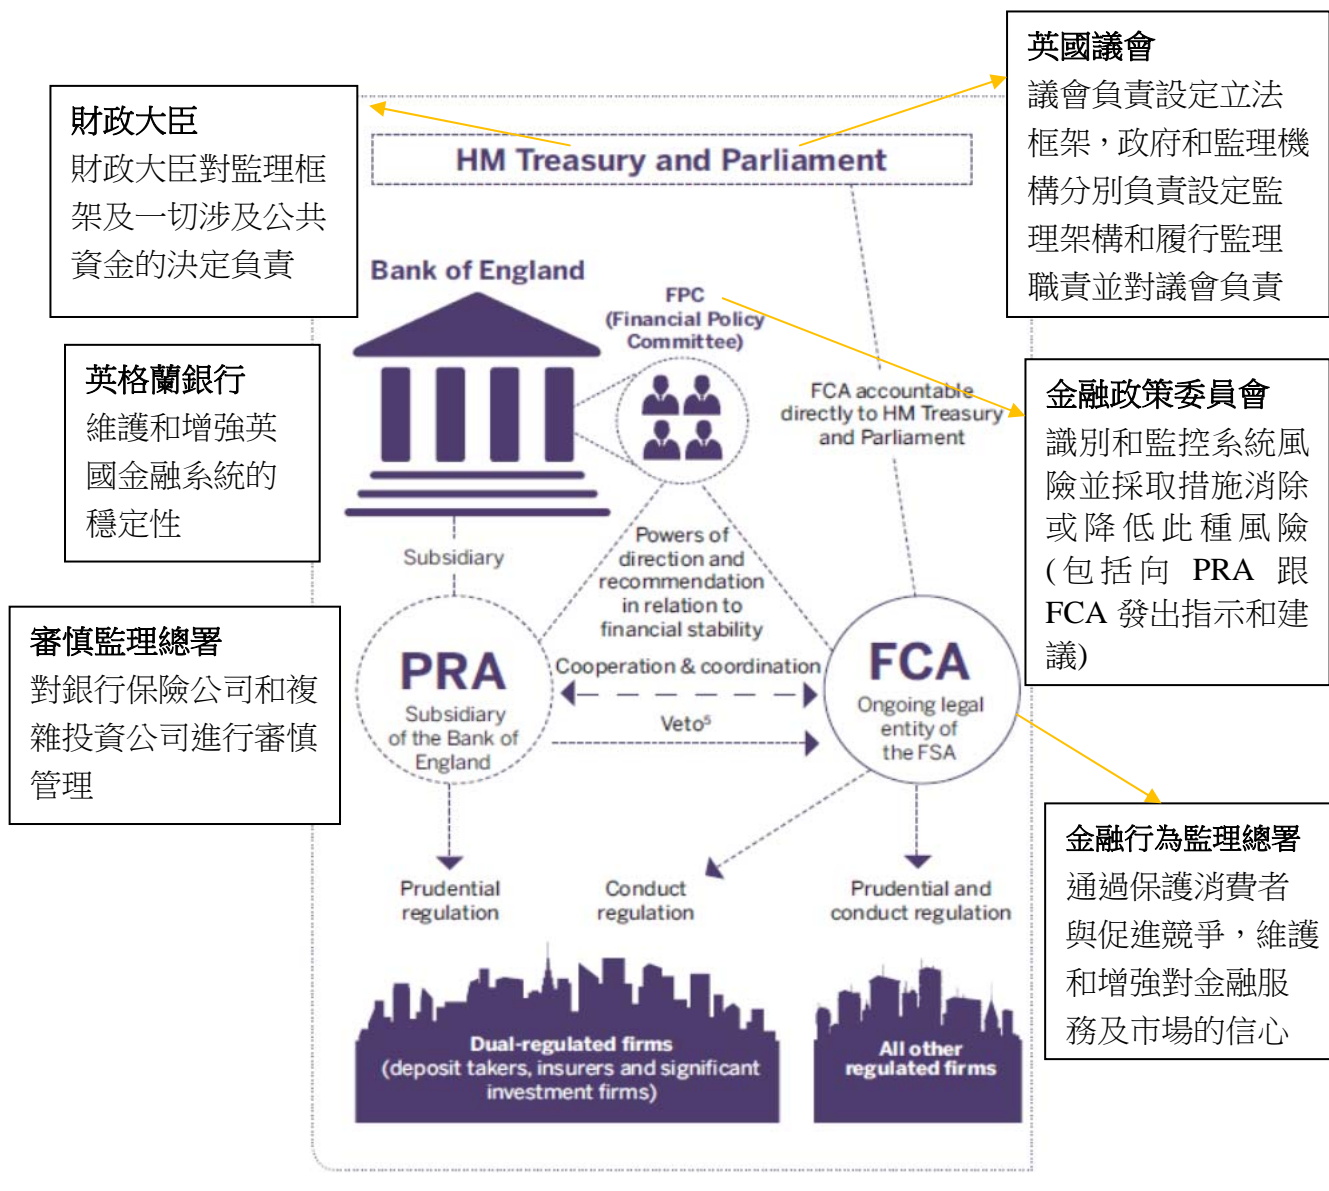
財政大臣
財政大臣對監理框架及一切涉及公共資金的決定負責

英國議會
議會負責設定立法框架，政府和監理機構分別負責設定監理架構和履行監理職責並對議會負責

HM Treasury and Parliament

Bank of England

FPC (Financial Policy Committee)

英格蘭銀行
維護和增強英國金融系統的穩定性

FCA accountable directly to HM Treasury and Parliament

金融政策委員會
識別和監控系統風險並採取措施消除或降低此種風險(包括向 PRA 跟 FCA 發出指示和建議)

Subsidiary

Powers of direction and recommendation in relation to financial stability

審慎監理總署
對銀行保險公司和複雜投資公司進行審慎管理

PRA
Subsidiary of the Bank of England

Cooperation & coordination

Veto$^5$

FCA
Ongoing legal entity of the FSA

金融行為監理總署
通過保護消費者與促進競爭，維護和增強對金融服務及市場的信心

Prudential regulation

Conduct regulation

Prudential and conduct regulation

Dual-regulated firms (deposit takers, insurers and significant investment firms)

All other regulated firms